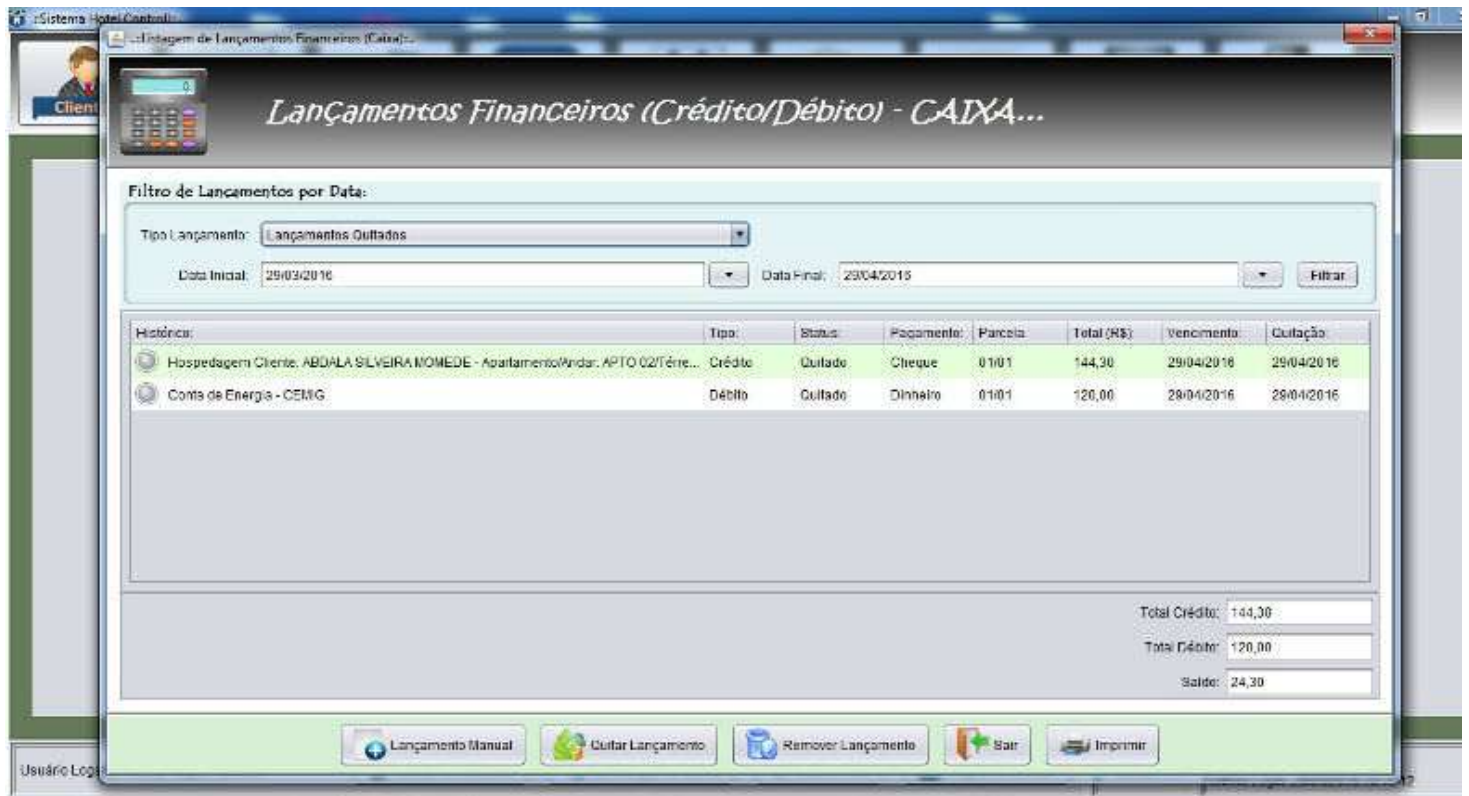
:Sistema Hotel Control:
..Listagem de Lançamentos Financeiros (Caixa)..
Client
Lançamentos Financeiros (Crédito/Débito) - CAIXA...

Filtro de Lançamentos por Data:
Tipo Lançamento: Lançamentos Quitados
Data Inicial: 29/03/2016
Data Final: 29/04/2016
Filtrar

| Histórico: | Tipo: | Status: | Pagamento: | Parcela: | Total (R$): | Vencimento: | Quitação: |
|---|---|---|---|---|---|---|---|
| Hospedagem Cliente: ABDALA SILVEIRA MOMEDE - Apartamento/Andar: APTO 02/Térre... | Crédito | Quitado | Cheque | 01/01 | 144,30 | 29/04/2016 | 29/04/2016 |
| Conta de Energia - CEMIG | Débito | Quitado | Dinheiro | 01/01 | 120,00 | 29/04/2016 | 29/04/2016 |

Total Crédito: 144,30
Total Débito: 120,00
Saldo: 24,30

Lançamento Manual
Quitar Lançamento
Remover Lançamento
Sair
Imprimir

Usuário Logado